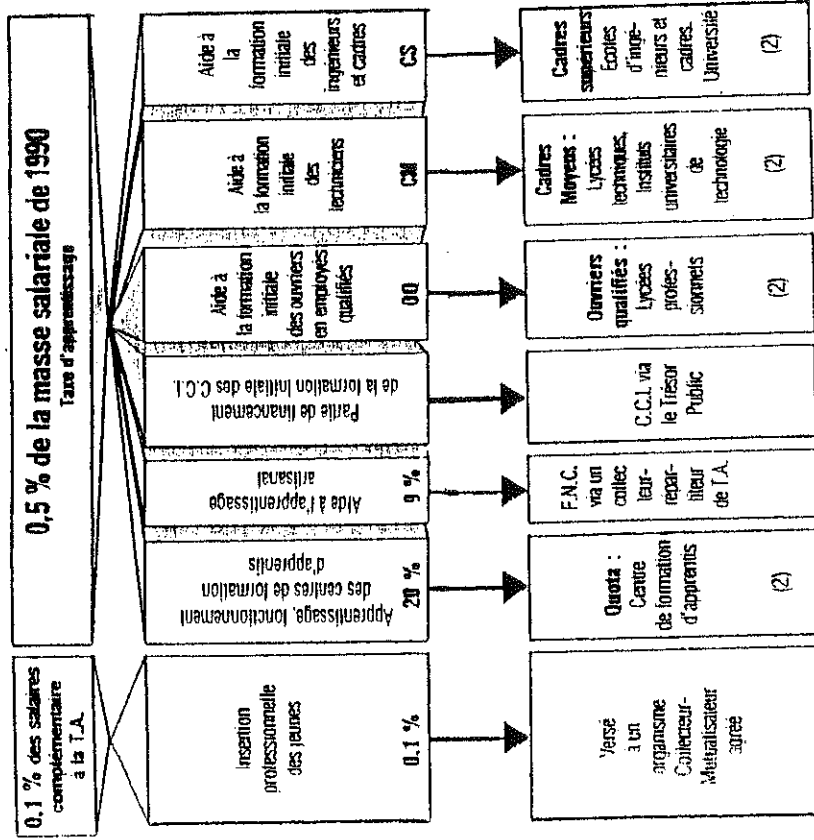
0,1 % des salaires complémentaire à la T.A.

Insertion professionnelle des jeunes

0.1 %

Versé à un organisme Collecteur-Mutualisateur agréé

0,5 % de la masse salariale de 1990
Taxe d'apprentissage

Apprentissage, fonctionnement des centres de formation d'apprentis

20 %

Quota : Centre de formation d'apprentis

(2)

Aide à l'apprentissage artisanal

9 %

F.N.C. via un collecteur-répartiteur de T.A.

Partie de financement de la formation initiale des C.C.I.

C.C.I. via le Trésor Public

Aide à la formation initiale des ouvriers ou employés qualifiés

OO

Ouvriers qualifiés : Lycées professionnels

(2)

Aide à la formation initiale des techniciens

CM

Cadres Moyens : Lycées techniques, Instituts universitaires de technologie

(2)

Aide à la formation initiale des ingénieurs et cadres

CS

Cadres supérieurs Écoles d'ingénieurs et cadres. Université

(2)